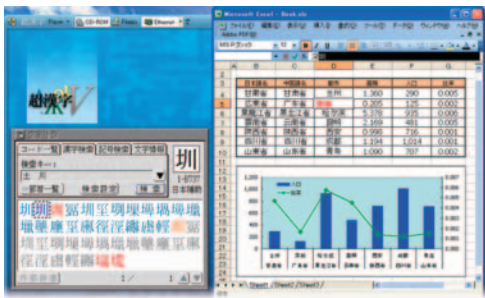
Microsoft Excel - Book.xls

超漢字V

コード一覧 漢字検索 記号検索 文字情報

圳

| 日本地名 | 中国省名 | 都市 | 面積 | 人口 | 比率 |
|---|---|---|---|---|---|
| 甘粛省 | 甘粛省 | 蘭州 | 1,360 | 290 | 0.005 |
| 広東省 | 広東省 | 深圳 | 0,205 | 125 | 0.002 |
| 黒龍江省 | 黒龍江省 | 哈爾浜 | 5,308 | 945 | 0.005 |
| 湖南省 | 湖南省 | 長沙 | 2,169 | 483 | 0.005 |
| 陝西省 | 陝西省 | 西安 | 0,998 | 716 | 0.001 |
| 四川省 | 四川省 | 成都 | 1,194 | 1,014 | 0.001 |
| 山東省 | 山東省 | 青島 | 1,090 | 707 | 0.002 |

圳 圳 圳 圳 圳 圳 圳 圳 圳 圳

Sheet1 / Sheet2 / Sheet3